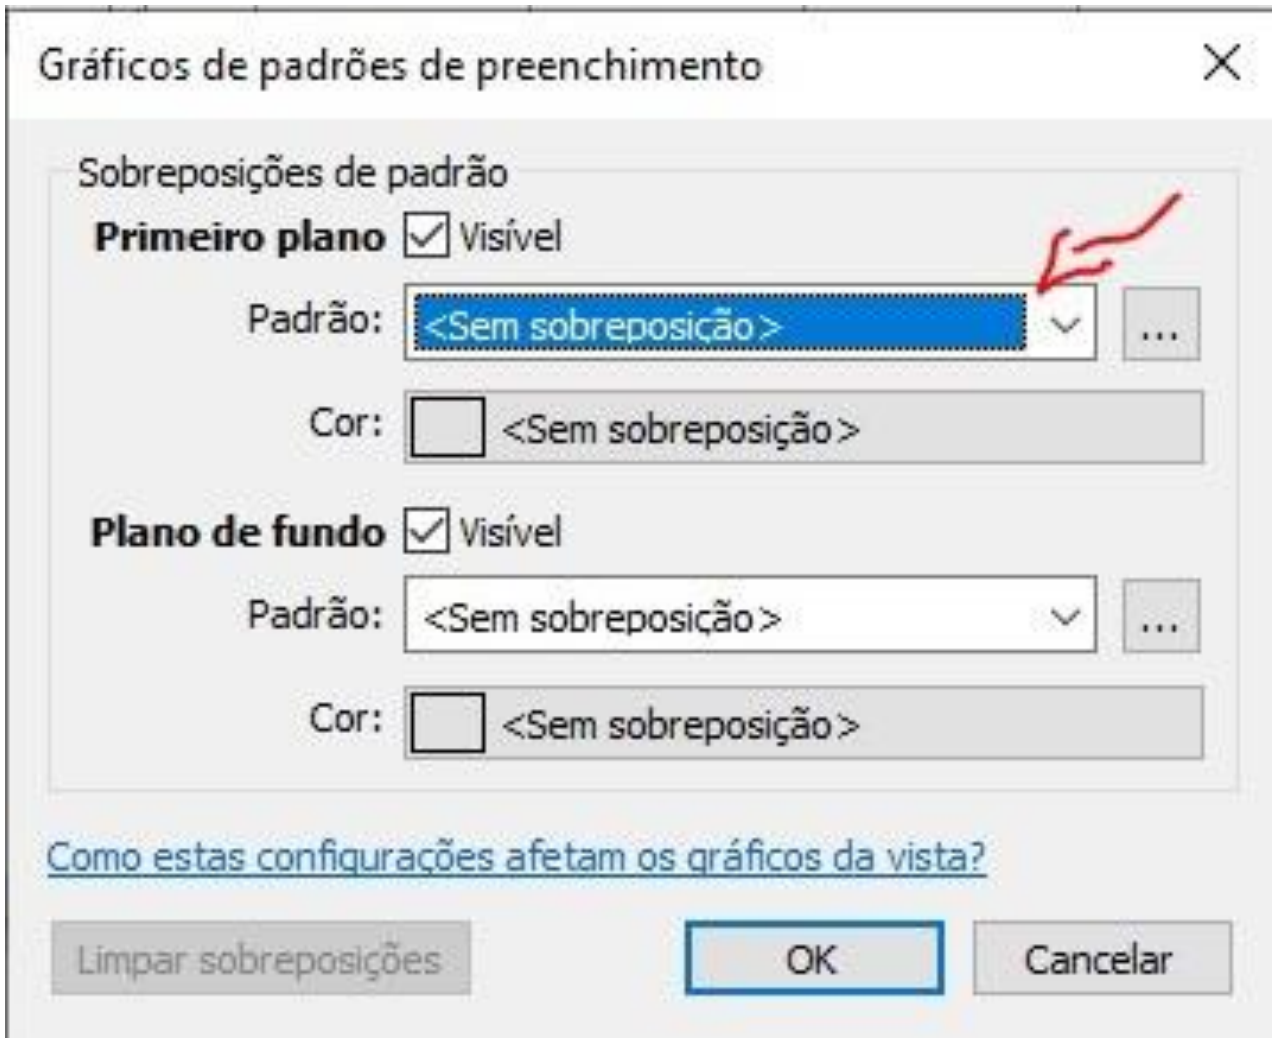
Gráficos de padrões de preenchimento

X

Sobreposições de padrão

**Primeiro plano** Visível

Padrão: <Sem sobreposição> ...

Cor: <Sem sobreposição>

**Plano de fundo** Visível

Padrão: <Sem sobreposição> ...

Cor: <Sem sobreposição>

Como estas configurações afetam os gráficos da vista?

Limpar sobreposições

OK

Cancelar